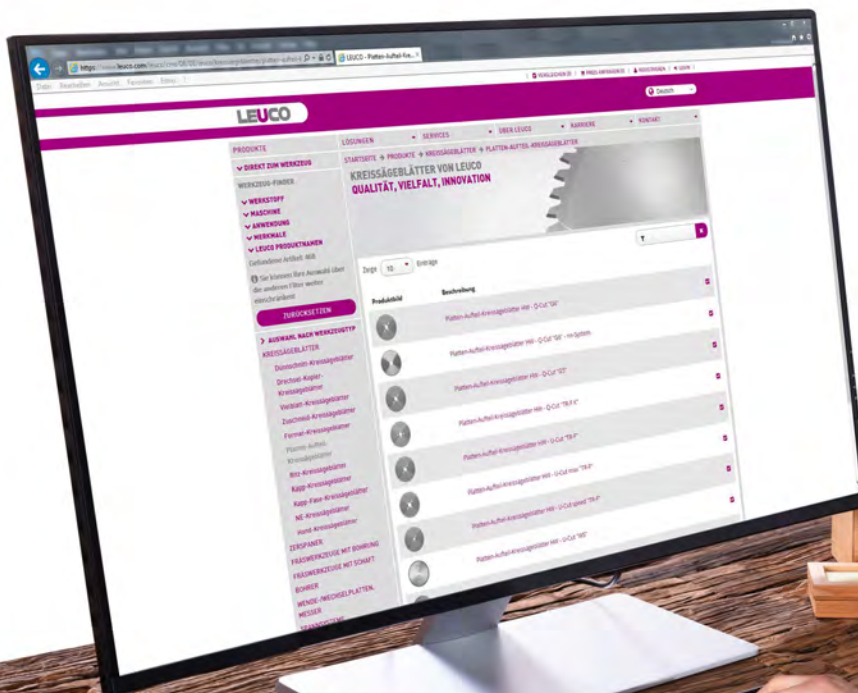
https://www.leuco.com/

LEUCO - Platten-Aufteil-Kre...

Datei Bearbeiten Ansicht Favoriten Extras ?

VERGLEICHEN (0) | PREIS ANFRAGEN (0) | REGISTRIEREN | LOGIN

Deutsch

LEUCO

PRODUKTE

LÖSUNGEN SERVICES ÜBER LEUCO KARRIERE KONTAKT

DIREKT ZUM WERKZEUG

STARTSEITE → PRODUKTE → KREISSÄGEBLÄTTER → PLATTEN-AUFTEIL-KREISSÄGEBLÄTTER

WERKZEUG-FINDER

KREISSÄGEBLÄTTER VON LEUCO
QUALITÄT, VIELFALT, INNOVATION

WERKSTOFF
MASCHINE
ANWENDUNG
MERKMALE
LEUCO PRODUKTNAMEN

Gefundene Artikel: 468

Sie können Ihre Auswahl über die anderen Filter weiter einschränken!

ZURÜCKSETZEN

Zeige 10 Einträge

AUSWAHL NACH WERKZEUGTYP

KREISSÄGEBLÄTTER

Dünnschnitt-Kreissägeblätter
Dreischeit-Kopier-Kreissägeblätter
Vorritz-Kreissägeblätter
Zuschneid-Kreissägeblätter
Format-Kreissägeblätter
Platten-Aufteil-Kreissägeblätter
Ritz-Kreissägeblätter
Kapp-Kreissägeblätter
Kapp-Fuge-Kreissägeblätter
NE-Kreissägeblätter
Hand-Kreissägeblätter

ZERSPANER
FRÄSWERKZEUGE MIT BOHRUNG
FRÄSWERKZEUGE MIT SCHAFT
BOHRER
WENDE-/WECHSELPLATTEN, MESSER
SPANNSYSTEME

Produktbild | Beschreibung

Platten-Aufteil-Kreissägeblätter HW - Q-Cut "G6"
Platten-Aufteil-Kreissägeblätter HW - Q-Cut "G6" - mit System
Platten-Aufteil-Kreissägeblätter HW - Q-Cut "G5"
Platten-Aufteil-Kreissägeblätter HW - Q-Cut "TR-F"
Platten-Aufteil-Kreissägeblätter HW - Q-Cut "TR-F"
Platten-Aufteil-Kreissägeblätter HW - U-Cut max "TR-F"
Platten-Aufteil-Kreissägeblätter HW - U-Cut speed "TR-F"
Platten-Aufteil-Kreissägeblätter HW - Q-Cut "WZ"